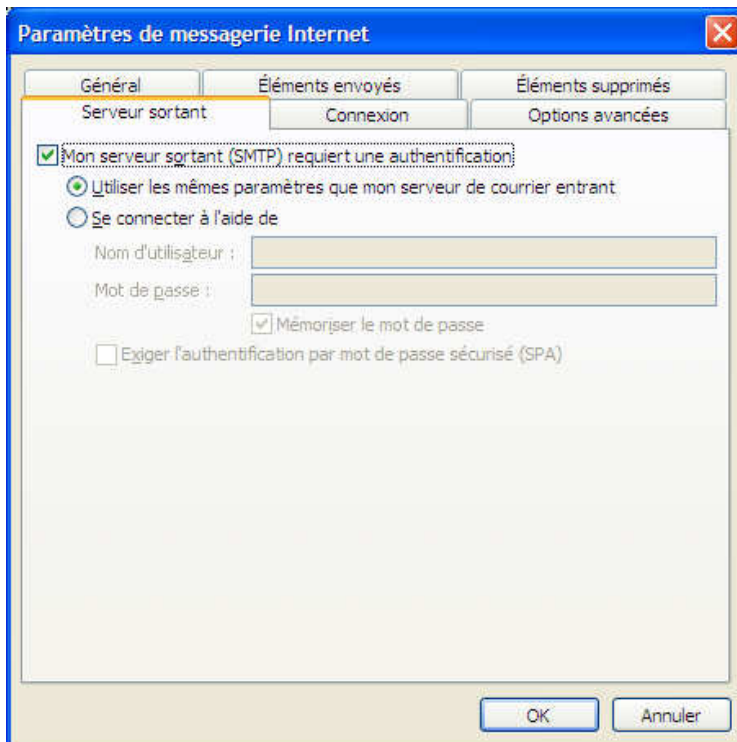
Paramètres de messagerie Internet

Général
Éléments envoyés
Éléments supprimés
Serveur sortant
Connexion
Options avancées

Mon serveur sortant (SMTP) requiert une authentification

Utiliser les mêmes paramètres que mon serveur de courrier entrant

Se connecter à l'aide de

Nom d'utilisateur :

Mot de passe :

Mémoriser le mot de passe

Exiger l'authentification par mot de passe sécurisé (SPA)

OK
Annuler